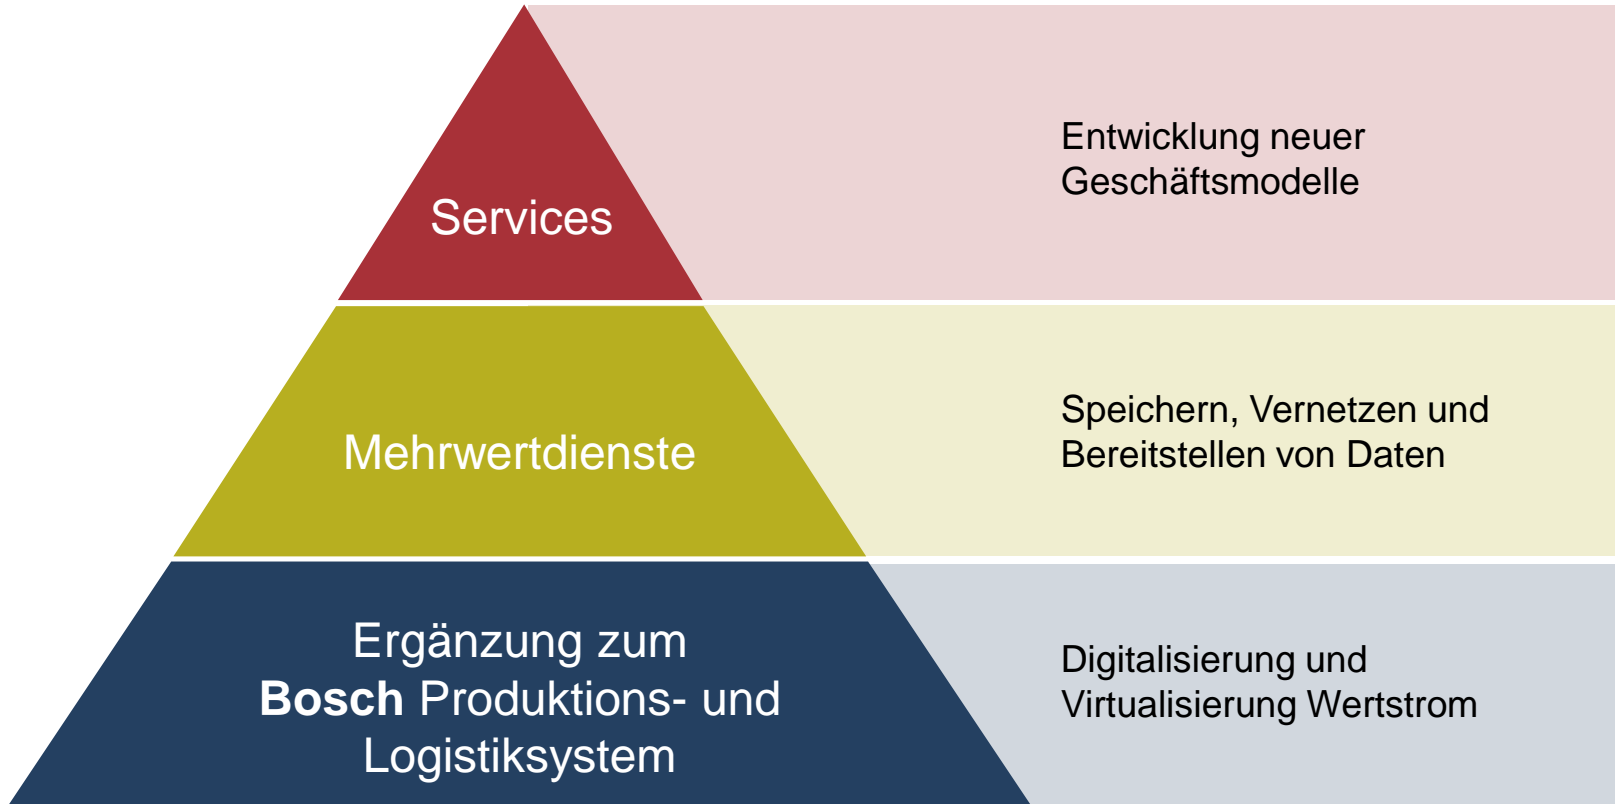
Services

Entwicklung neuer Geschäftsmodelle

Mehrwertdienste

Speichern, Vernetzen und Bereitstellen von Daten

Ergänzung zum **Bosch** Produktions- und Logistiksystem

Digitalisierung und Virtualisierung Wertstrom